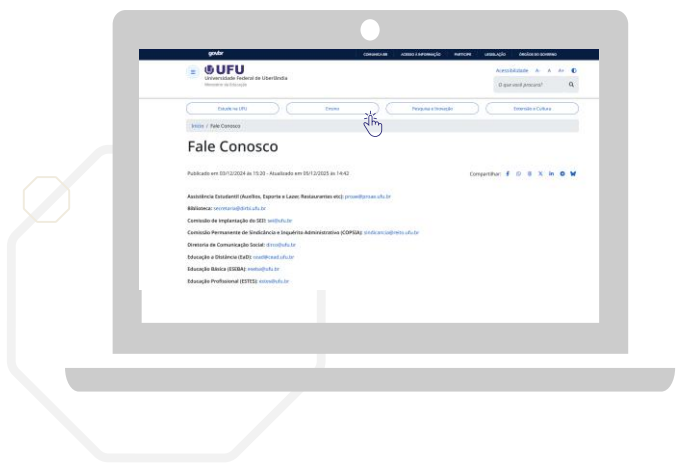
gov.br COMUNICA BR ACESSO À INFORMAÇÃO PARTICIPE LEGISLAÇÃO ÓRGÃOS DO GOVERNO

UFU
Universidade Federal de Uberlândia
Ministério da Educação

Acessibilidade A- A A+

O que você procura?

Estude na UFU | Ensino | Pesquisa e Inovação | Extensão e Cultura

Início / Fale Conosco

Fale Conosco

Publicado em 03/12/2024 às 15:20 - Atualizado em 05/12/2025 às 14:42

Compartilhar:

Assistência Estudantil (Auxílios, Esporte e Lazer, Restaurantes etc): proae@proae.ufu.br

Biblioteca: secretaria@dirbi.ufu.br

Comissão de Implantação do SEI!: sei@ufu.br

Comissão Permanente de Sindicância e Inquérito Administrativo (COPSIA): sindicancia@reito.ufu.br

Diretoria de Comunicação Social: dirco@ufu.br

Educação a Distância (EaD): ead@cead.ufu.br

Educação Básica (ESEBA): eseba@ufu.br

Educação Profissional (ESTES): estes@ufu.br